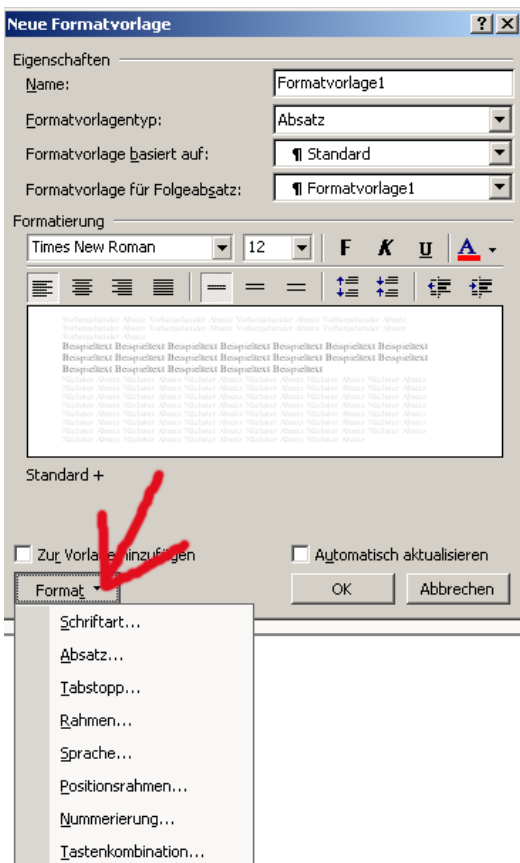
Neue Formatvorlage

? X

Eigenschaften

Name: Formatvorlage1

Formatvorlagentyp: Absatz

Formatvorlage basiert auf: ¶ Standard

Formatvorlage für Folgeabsatz: ¶ Formatvorlage1

Formatierung

Times New Roman 12 F K U A

Vorhergehender Absatz Vorhergehender Absatz Vorhergehender Absatz Vorhergehender Absatz Vorhergehender Absatz Vorhergehender Absatz Vorhergehender Absatz

Beispieltext Beispieltext Beispieltext Beispieltext Beispieltext Beispieltext Beispieltext Beispieltext Beispieltext Beispieltext Beispieltext Beispieltext Beispieltext Beispieltext Beispieltext Beispieltext Beispieltext Beispieltext Beispieltext Beispieltext Beispieltext

Nächster Absatz Nächster Absatz Nächster Absatz Nächster Absatz Nächster Absatz Nächster Absatz Nächster Absatz Nächster Absatz Nächster Absatz Nächster Absatz Nächster Absatz Nächster Absatz Nächster Absatz Nächster Absatz Nächster Absatz Nächster Absatz Nächster Absatz Nächster Absatz Nächster Absatz Nächster Absatz Nächster Absatz

Standard +

Zur Vorla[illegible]hinzufügen

Automatisch aktualisieren

Format ▾

OK

Abbrechen

Schriftart...

Absatz...

Tabstopp...

Rahmen...

Sprache...

Positionsrahmen...

Nummerierung...

Tastenkombination...